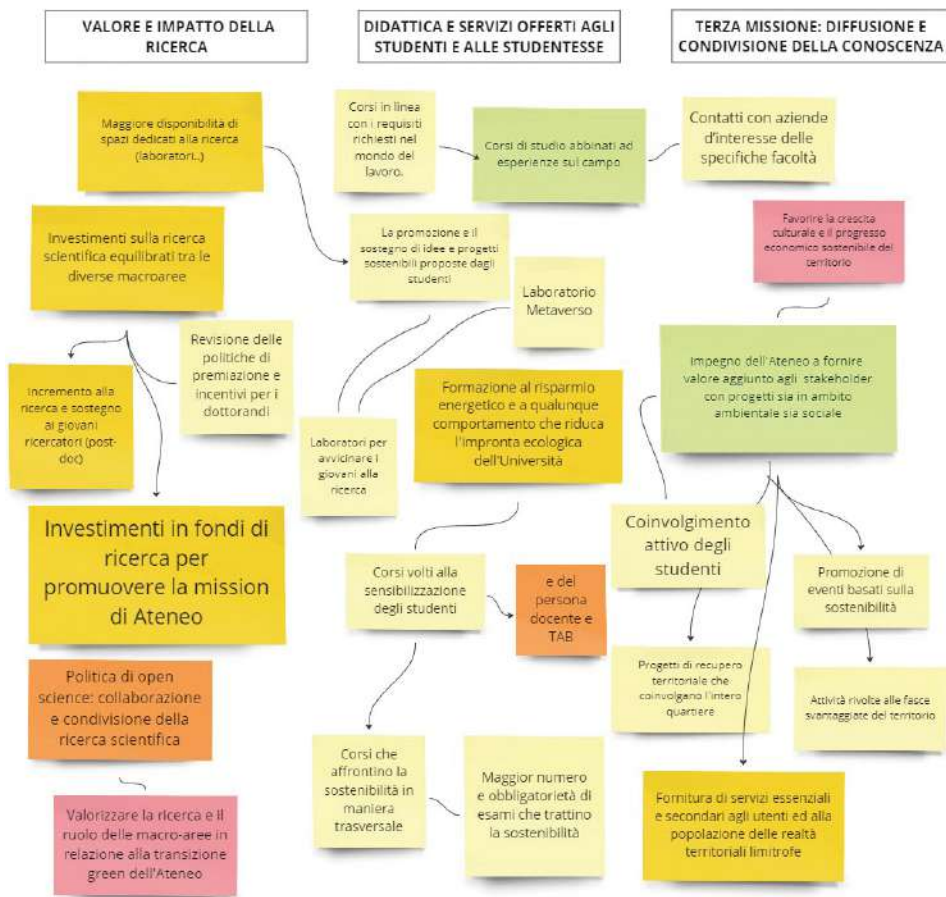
VALORE E IMPATTO DELLA RICERCA

DIDATTICA E SERVIZI OFFERTI AGLI STUDENTI E ALLE STUDENTESSE

TERZA MISSIONE: DIFFUSIONE E CONDIVISIONE DELLA CONOSCENZA

Maggiore disponibilità di spazi dedicati alla ricerca (laboratori..)

Investimenti sulla ricerca scientifica equilibrati tra le diverse macroaree

Revisione delle politiche di premiazione e incentivi per i dottorandi

Incremento alla ricerca e sostegno ai giovani ricercatori (post-doc)

Investimenti in fondi di ricerca per promuovere la mission di Ateneo

Politica di open science: collaborazione e condivisione della ricerca scientifica

Valorizzare la ricerca e il ruolo delle macro-aree in relazione alla transizione green dell'Ateneo

Corsi in linea con i requisiti richiesti nel mondo del lavoro.

Corsi di studio abbinati ad esperienze sul campo

La promozione e il sostegno di idee e progetti sostenibili proposte dagli studenti

Laboratorio Metaverso

Laboratori per avvicinare i giovani alla ricerca

Formazione al risparmio energetico e a qualunque comportamento che riduca l'impronta ecologica dell'Università

Corsi volti alla sensibilizzazione degli studenti

e del persona docente e TAB

Corsi che affrontino la sostenibilità in maniera trasversale

Maggior numero e obbligatorietà di esami che trattino la sostenibilità

Contatti con aziende d'interesse delle specifiche facoltà

Favorire la crescita culturale e il progresso economico sostenibile del territorio

Impegno dell'Ateneo a fornire valore aggiunto agli stakeholder con progetti sia in ambito ambientale sia sociale

Coinvolgimento attivo degli studenti

Promozione di eventi basati sulla sostenibilità

Progetti di recupero territoriale che coinvolgano l'intero quartiere

Attività rivolte alle fasce svantaggiate del territorio

Fornitura di servizi essenziali e secondari agli utenti ed alla popolazione delle realtà territoriali limitrofe